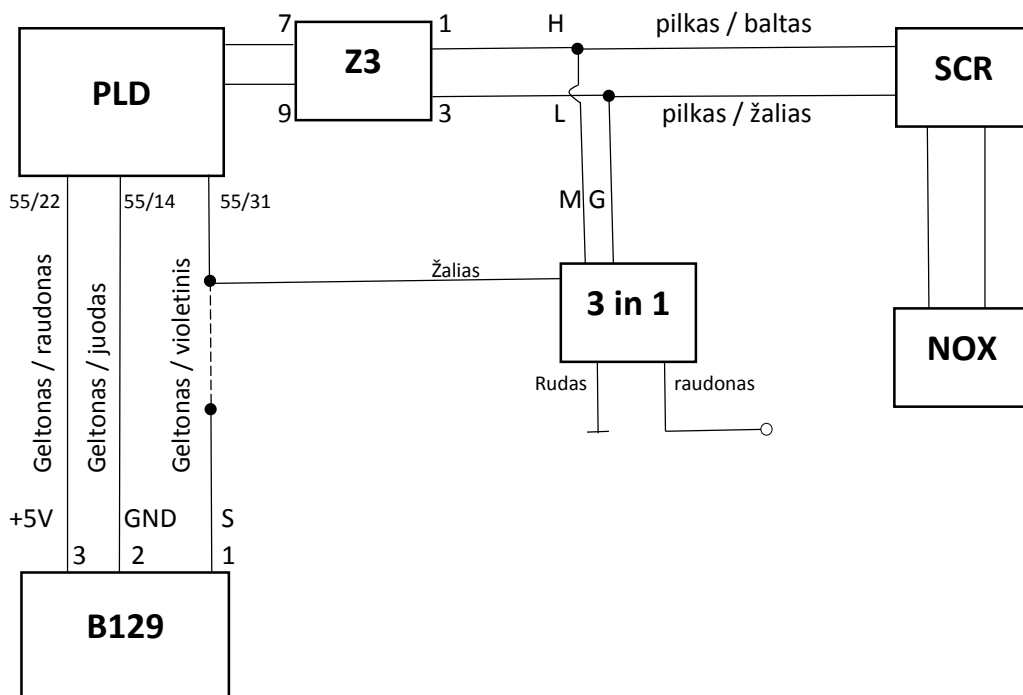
PLD

7

9

Z3

1

3

H

L

pilkas / baltas

pilkas / žalias

SCR

55/22

55/14

55/31

M G

Geltonas / raudonas

Geltonas / juodas

Geltonas / violetinis

Žalias

3 in 1

NOX

Rudas

raudonas

+5V

GND

S

3

2

1

B129